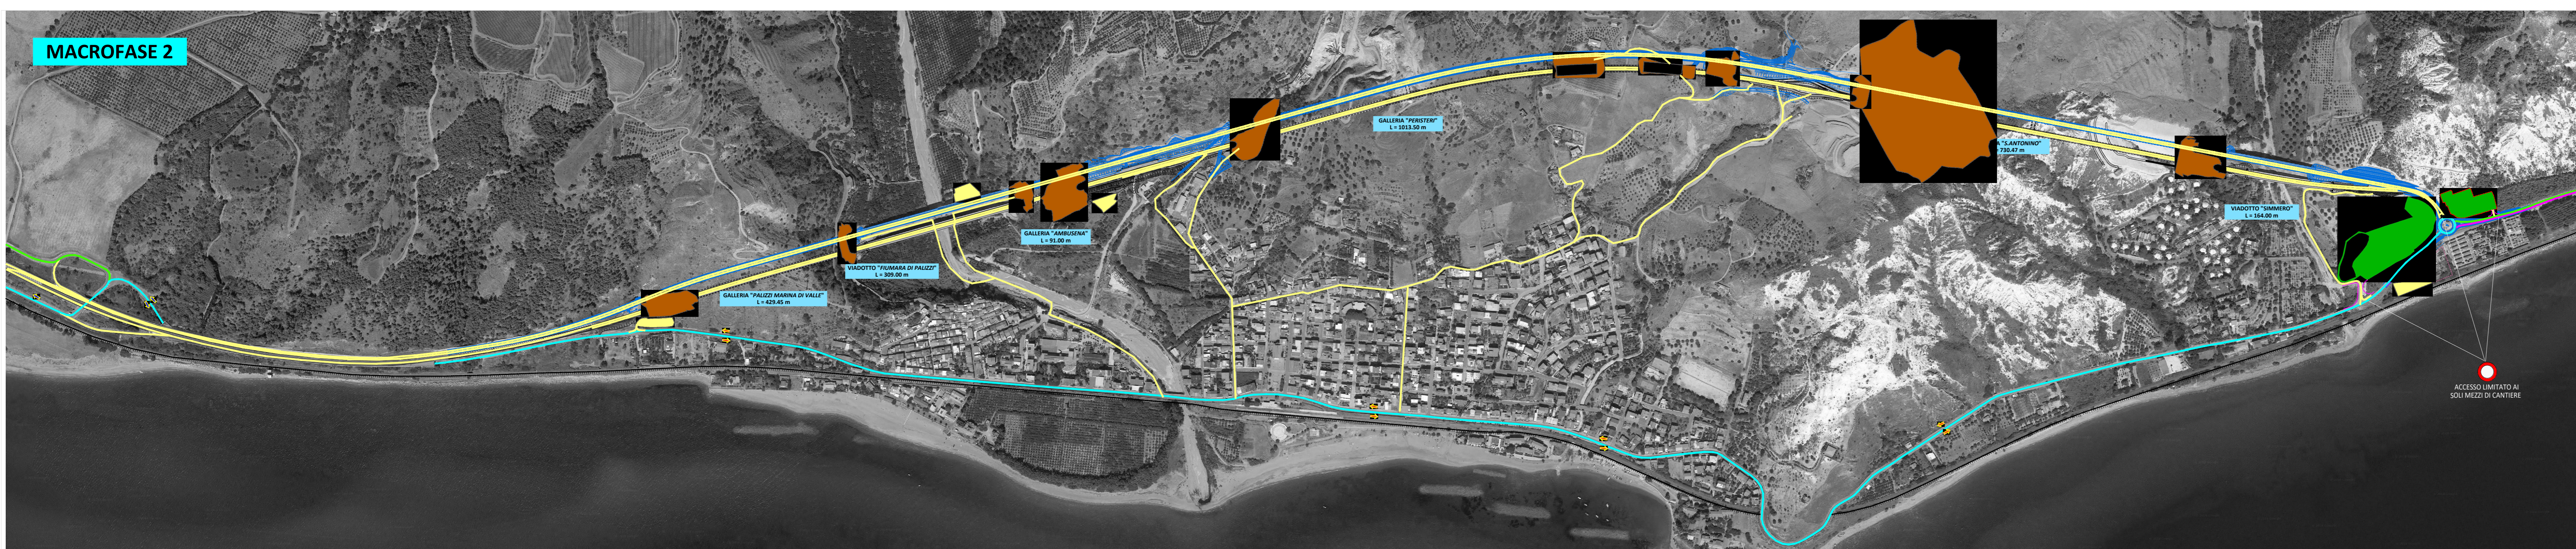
MACROFASE 2

GALLERIA "PALIZZI MARINA DI VALLE"
L = 429.45 m

VIADOTTO "FIUMARA DI PALIZZI"
L = 309.00 m

GALLERIA "AMBUSENA"
L = 91.00 m

GALLERIA "PERISTERI"
L = 1013.50 m

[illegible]A "S.ANTONINO"
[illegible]730.47 m

VIADOTTO "SIMMERO"
L = 164.00 m

ACCESSO LIMITATO AI
SOLI MEZZI DI CANTIERE